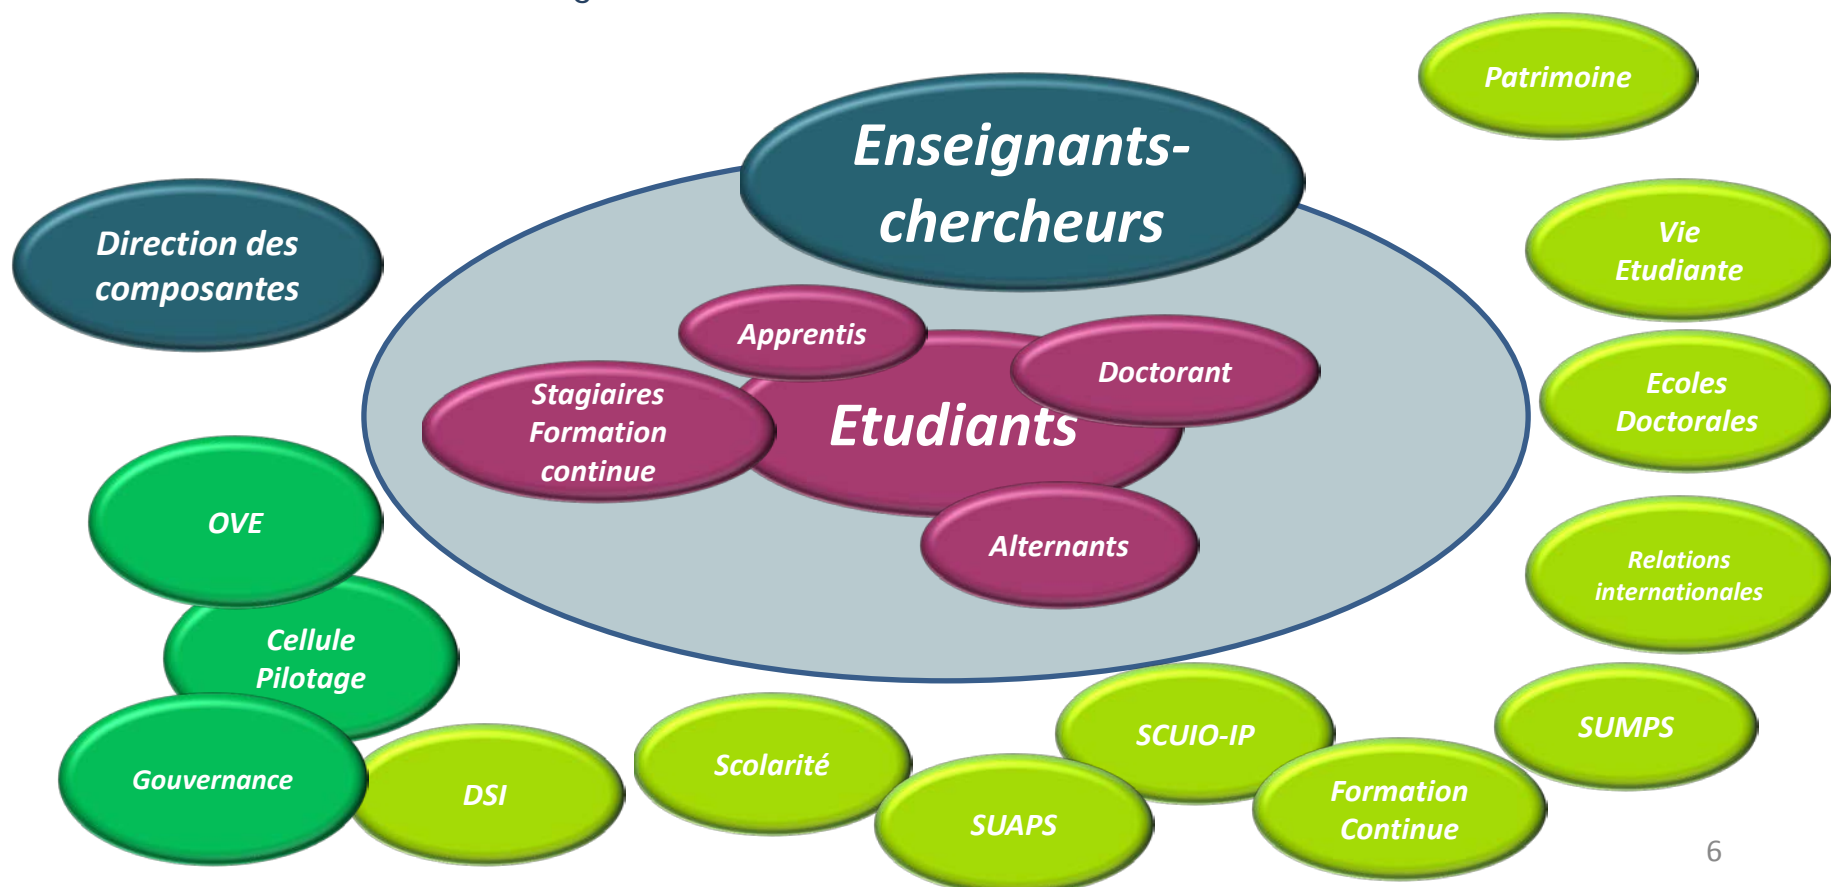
Patrimoine

Enseignants-chercheurs

Direction des composantes

Vie Etudiante

Apprentis

Doctorant

Stagiaires Formation continue

Etudiants

Ecoles Doctorales

OVE

Alternants

Relations internationales

Cellule Pilotage

SUMPS

SCUIO-IP

Scolarité

Gouvernance

DSI

Formation Continue

SUAPS

6